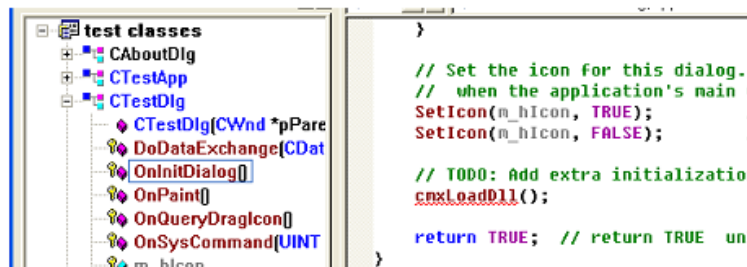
test classes
CAboutDlg
CTestApp
CTestDlg
CTestDlg(CWnd *pPare
DoDataExchange(CDat
OnInitDialog()
OnPaint()
OnQueryDragIcon()
OnSysCommand(UINT
m_hIcon

}

// Set the icon for this dialog.
// when the application's main
SetIcon(m_hIcon, TRUE);
SetIcon(m_hIcon, FALSE);

// TODO: Add extra initializatio
cmxLoadDll();

return TRUE; // return TRUE un
}